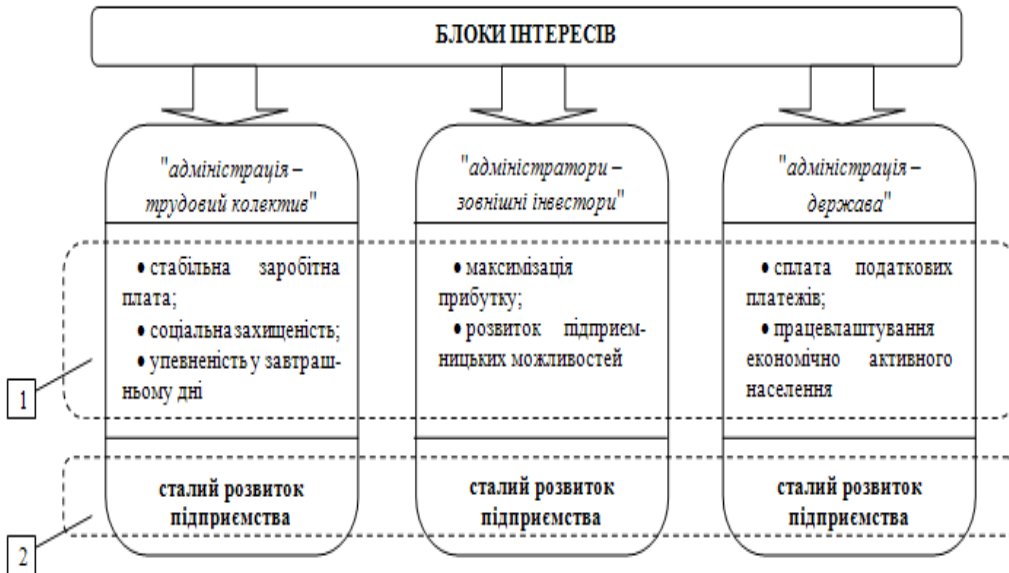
БЛОКИ ІНТЕРЕСІВ

"адміністрація – трудовий колектив"

• стабільна заробітна плата;
• соціальна захищеність;
• упевненість у завтрашньому дні

сталий розвиток підприємства

"адміністратори – зовнішні інвестори"

• максимізація прибутку;
• розвиток підприємницьких можливостей

сталий розвиток підприємства

"адміністрація – держава"

• сплата податкових платежів;
• працевлаштування економічно активного населення

сталий розвиток підприємства

1

2